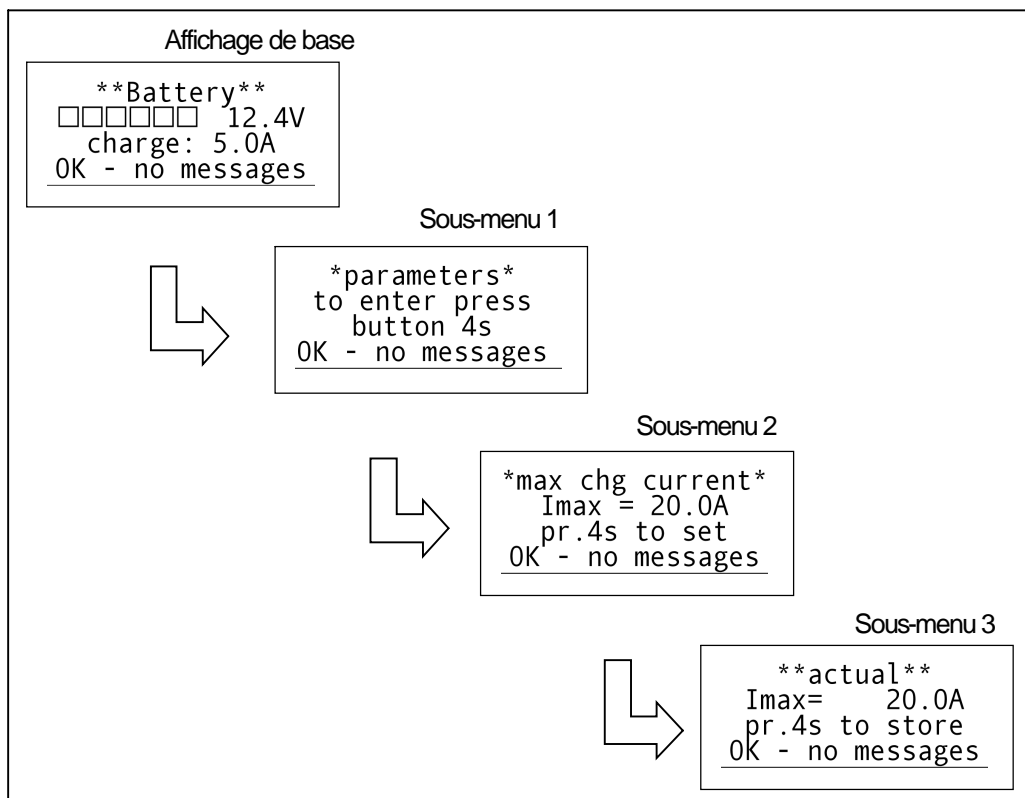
Affichage de base

\*\*Battery\*\*
□□□□□□ 12.4V
charge: 5.0A
OK - no messages

Sous-menu 1

\*parameters\*
to enter press
button 4s
OK - no messages

Sous-menu 2

\*max chg current\*
Imax = 20.0A
pr.4s to set
OK - no messages

Sous-menu 3

\*\*actual\*\*
Imax= 20.0A
pr.4s to store
OK - no messages